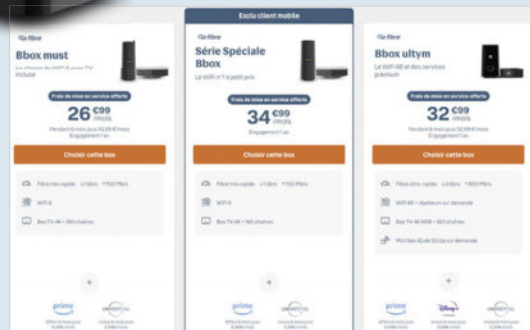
Exclu client mobile

b fibre
Bbox must
Le réseau du WiFi 6 avec TV incluse
Frais de mise en service offerts
26 €99 /mois
Pendant 6 mois puis 40,99 €/mois
Engagement 1 an
Choisir cette box
Fibre très rapide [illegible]
WiFi 6
Box TV 4K + 160 chaînes
+
prime
universal

b fibre
Série Spéciale Bbox
Le WiFi n°1 à petit prix
Frais de mise en service offerts
34 €99 /mois
Engagement 1 an
Choisir cette box
Fibre très rapide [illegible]
WiFi 6
Box TV 4K + 160 chaînes
+
prime
universal

b fibre
Bbox ultym
Le WiFi 6E et des services premium
Frais de mise en service offerts
32 €99 /mois
Pendant 6 mois puis 52,99 €/mois
Engagement 1 an
Choisir cette box
Fibre ultra rapide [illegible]
WiFi 6E + répéteurs sur demande
Box TV 4K HDR + 180 chaînes
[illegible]
+
prime
Disney+
universal